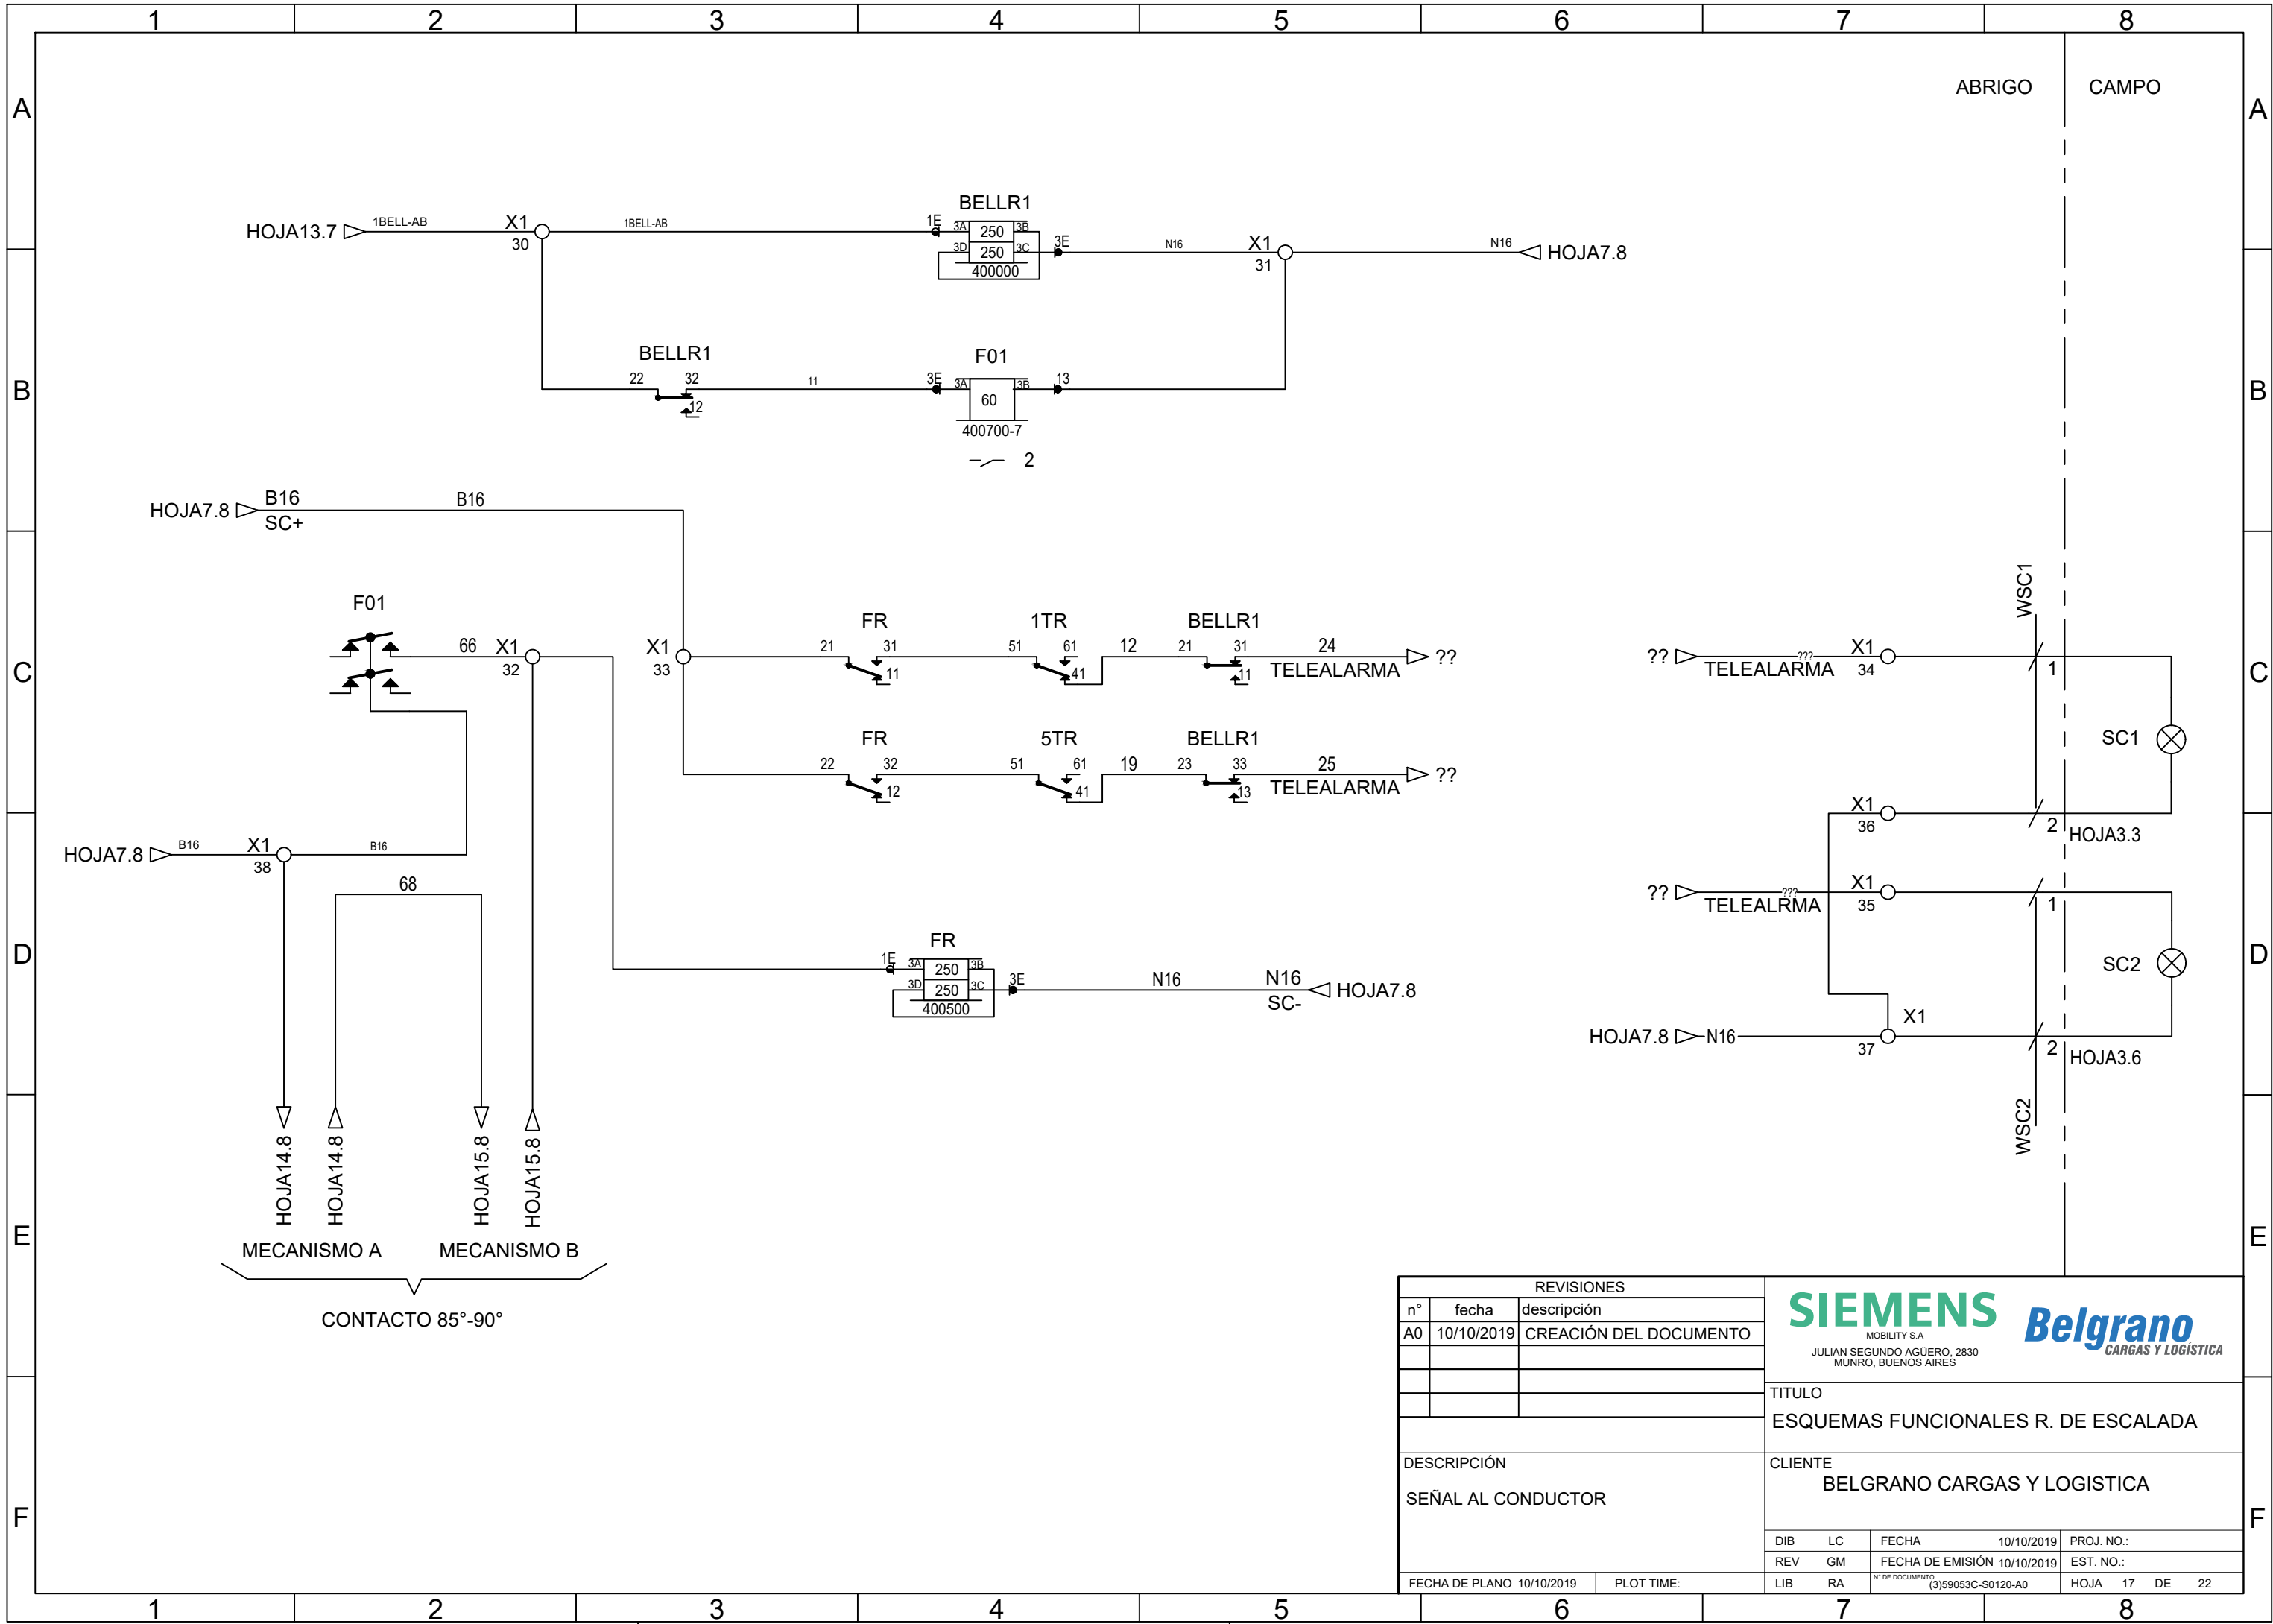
1 2 3 4 5 6 7 8

A B C D E F

ABRIGO CAMPO

HOJA13.7 1BELL-AB X1 30 1BELL-AB

BELLR1
1E 3A 250 3B
3D 250 3C 3E
400000

N16 X1 31 N16 HOJA7.8

BELLR1
22 32 12 11

F01
3E 3A 3B 13
60
400700-7
2

HOJA7.8 B16 SC+ B16

F01
66 X1 32

X1 33

FR 21 31 11
1TR 51 61 41
12
BELLR1 21 31 11
24 TELEALARMA ??

FR 22 32 12
5TR 51 61 41
19
BELLR1 23 33 13
25 TELEALARMA ??

HOJA7.8 B16 X1 38 B16

68

FR
1E 3A 250 3B
3D 250 3C 3E
400500
N16 N16 SC- HOJA7.8

HOJA14.8 HOJA14.8 HOJA15.8 HOJA15.8

MECANISMO A MECANISMO B

CONTACTO 85°-90°

WSC1
?? TELEALARMA ??? X1 34 1
SC1
X1 36 2 HOJA3.3
?? TELEALRMA ??? X1 35 1
SC2
X1
HOJA7.8 N16 37 2 HOJA3.6
WSC2

REVISIONES
| n° | fecha | descripción |
|---|---|---|
| A0 | 10/10/2019 | CREACIÓN DEL DOCUMENTO |
| | | |
| | | |
| | | |

SIEMENS
MOBILITY S.A
JULIAN SEGUNDO AGÜERO, 2830
MUNRO, BUENOS AIRES

Belgrano
CARGAS Y LOGÍSTICA

TITULO
ESQUEMAS FUNCIONALES R. DE ESCALADA

DESCRIPCIÓN
SEÑAL AL CONDUCTOR

CLIENTE
BELGRANO CARGAS Y LOGISTICA

| DIB | LC | FECHA | 10/10/2019 | PROJ. NO.: |
|---|---|---|---|---|
| REV | GM | FECHA DE EMISIÓN | 10/10/2019 | EST. NO.: |
| LIB | RA | N° DE DOCUMENTO (3)59053C-S0120-A0 | | HOJA 17 DE 22 |

FECHA DE PLANO 10/10/2019 PLOT TIME: